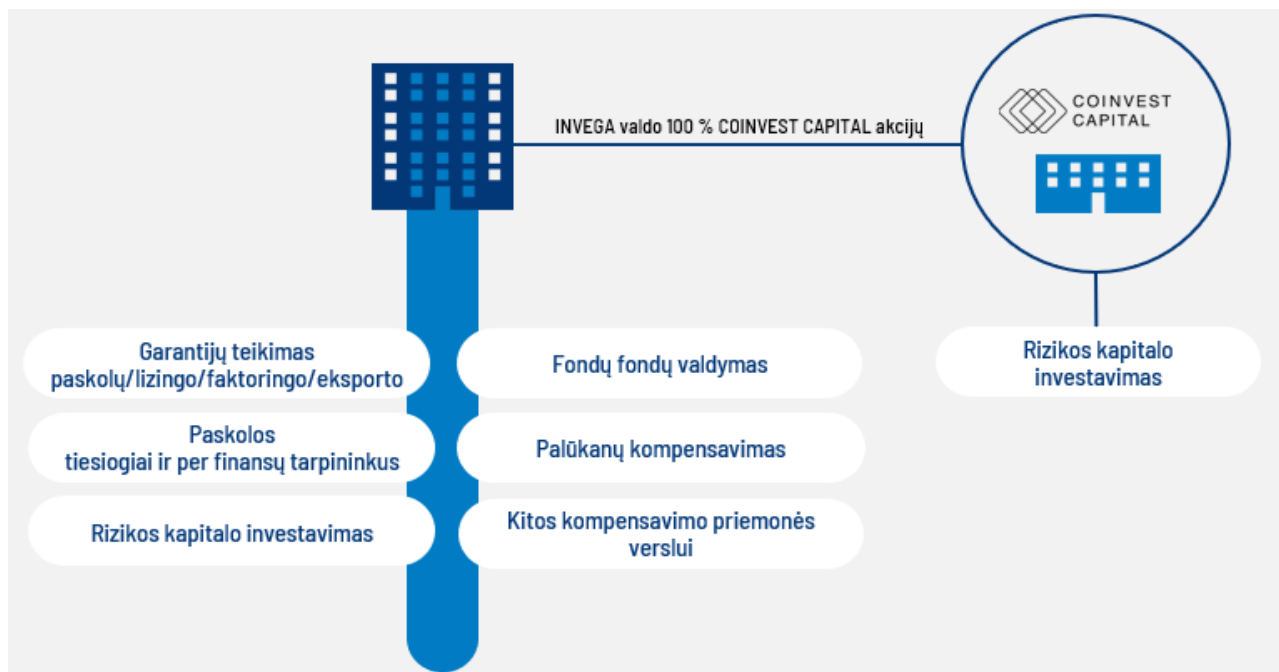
INVEGA valdo 100 % COINVEST CAPITAL akcijų

COINVEST CAPITAL

Garantijų teikimas paskolų/lizingo/faktoringo/eksporto

Paskolos tiesiogiai ir per finansų tarpininkus

Rizikos kapitalo investavimas

Fondų fondų valdymas

Palūkanų kompensavimas

Kitos kompensavimo priemonės verslui

Rizikos kapitalo investavimas